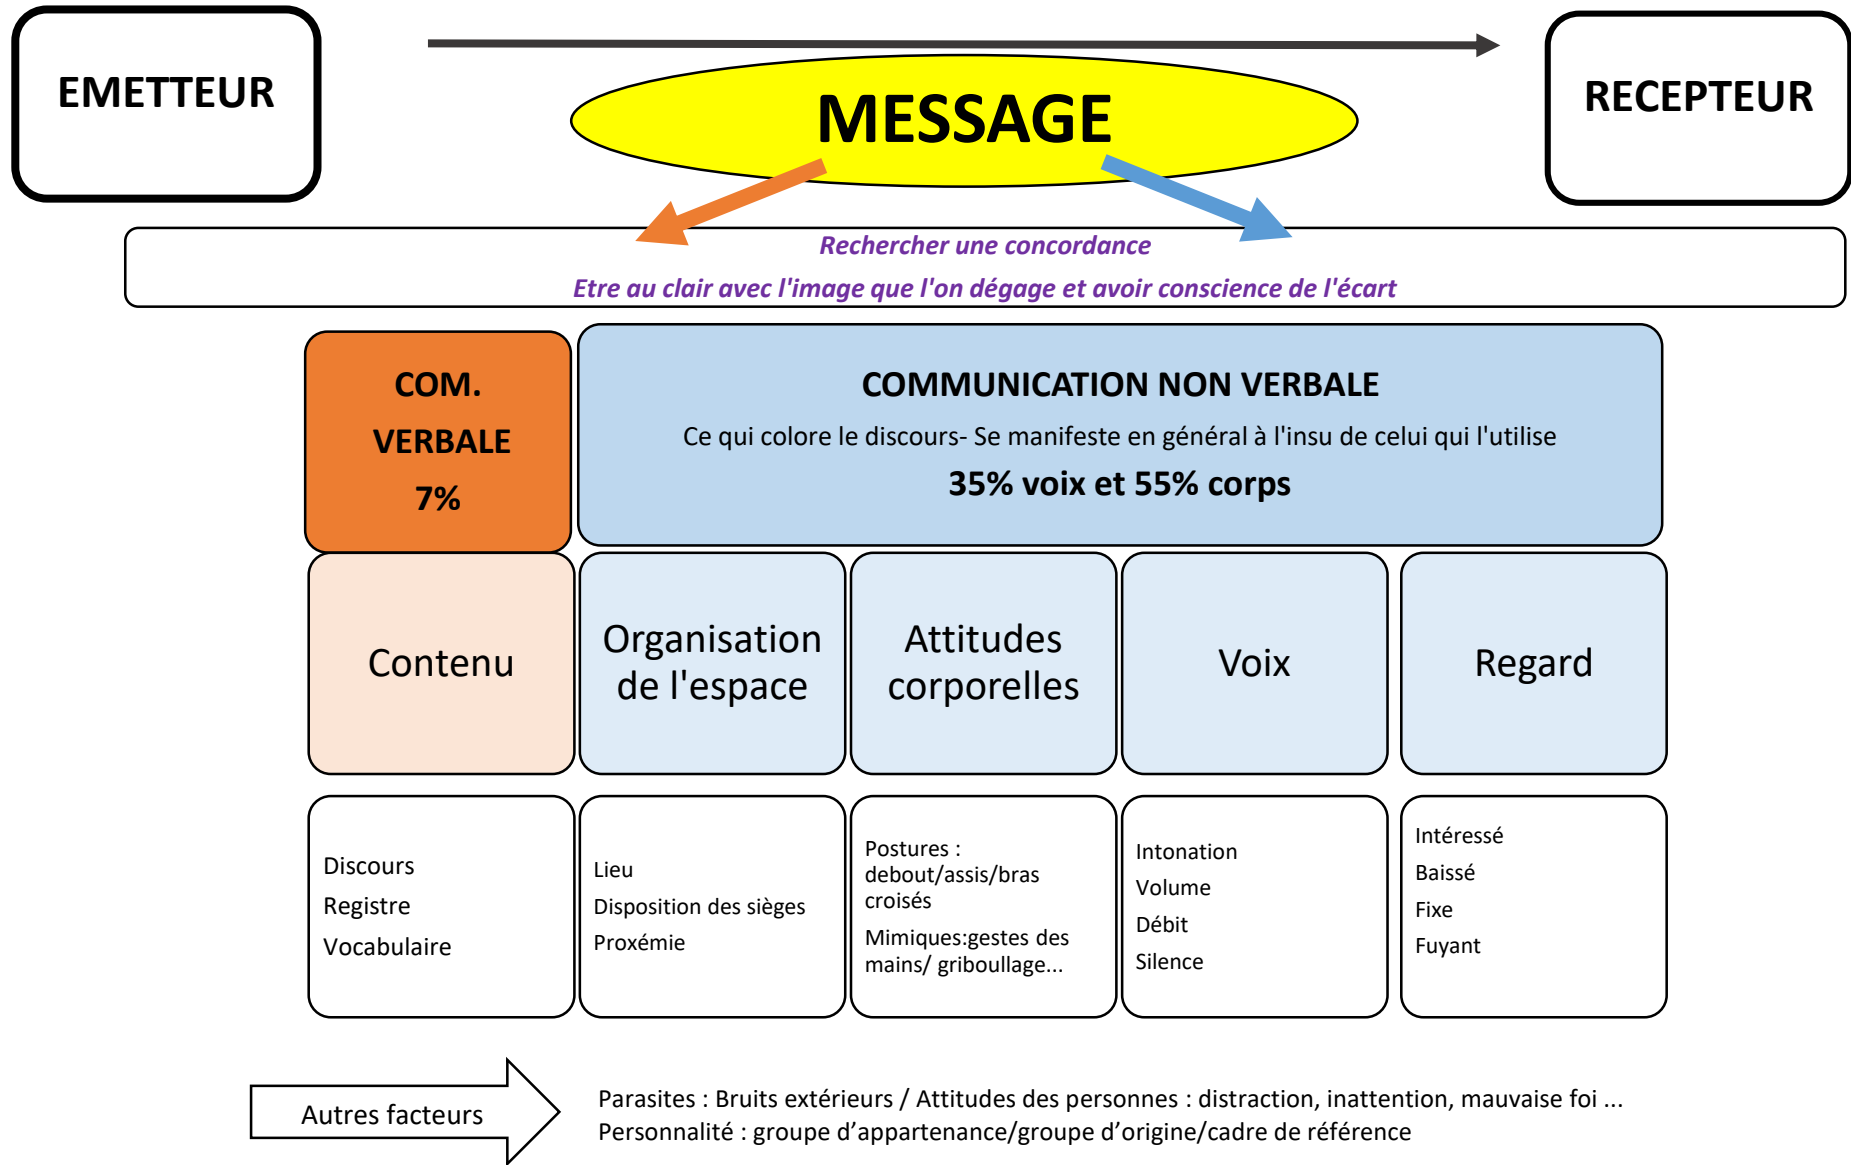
EMETTEUR

MESSAGE

RECEPTEUR

Rechercher une concordance

Etre au clair avec l'image que l'on dégage et avoir conscience de l'écart

COM. VERBALE 7%

COMMUNICATION NON VERBALE

Ce qui colore le discours- Se manifeste en général à l'insu de celui qui l'utilise

35% voix et 55% corps

| Contenu | Organisation de l'espace | Attitudes corporelles | Voix | Regard |
|---|---|---|---|---|
| Discours<br>Registre<br>Vocabulaire | Lieu<br>Disposition des sièges<br>Proxémie | Postures : debout/assis/bras croisés<br>Mimiques:gestes des mains/ griboullage... | Intonation<br>Volume<br>Débit<br>Silence | Intéressé<br>Baissé<br>Fixe<br>Fuyant |

Autres facteurs

Parasites : Bruits extérieurs / Attitudes des personnes : distraction, inattention, mauvaise foi ...
Personnalité : groupe d'appartenance/groupe d'origine/cadre de référence